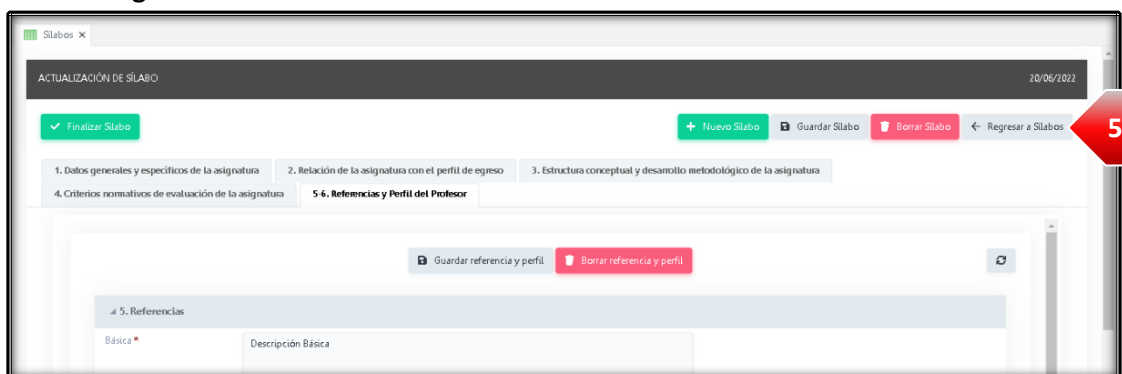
Sílabos ×

ACTUALIZACIÓN DE SÍLABO

20/06/2022

Finalizar Sílabo

+ Nuevo Sílabo

Guardar Sílabo

Borrar Sílabo

← Regresar a Sílabos

5

1. Datos generales y específicos de la asignatura

2. Relación de la asignatura con el perfil de egreso

3. Estructura conceptual y desarrollo metodológico de la asignatura

4. Criterios normativos de evaluación de la asignatura

5-6. Referencias y Perfil del Profesor

Guardar referencia y perfil

Borrar referencia y perfil

5. Referencias

Básica *

Descripción Básica